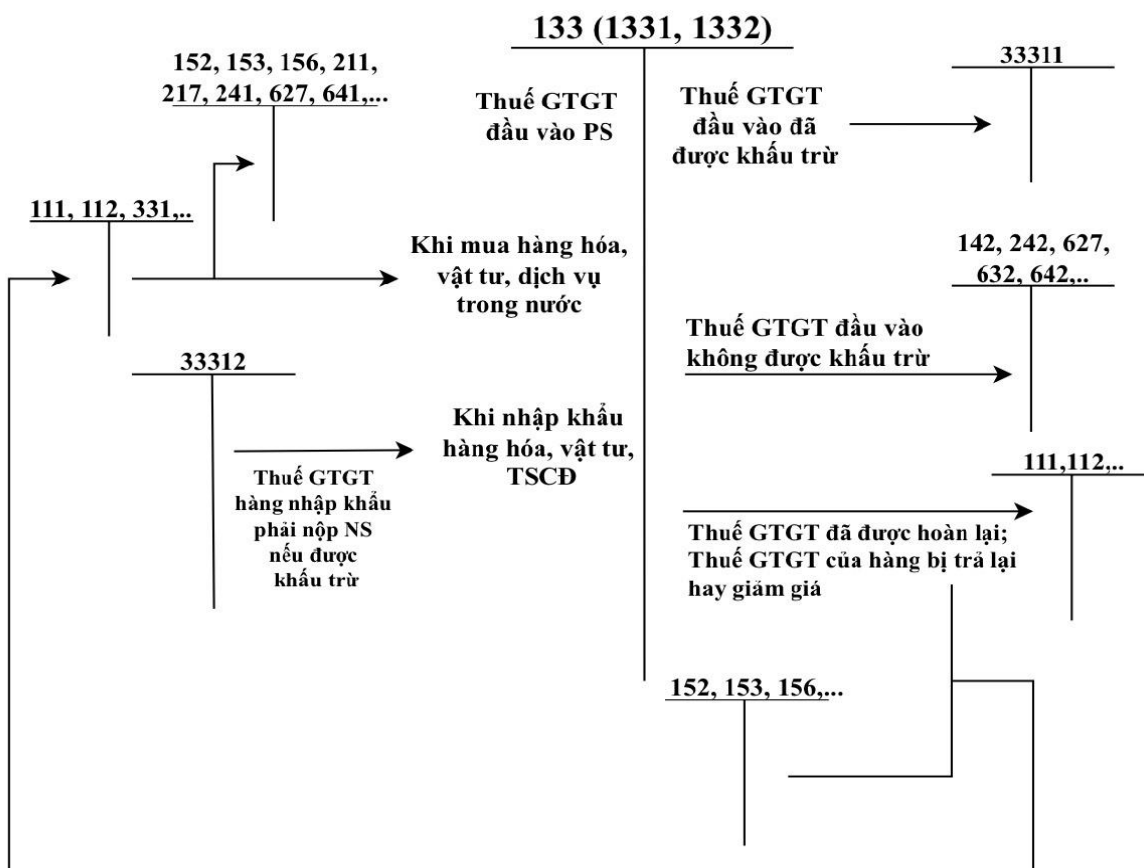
133 (1331, 1332)

152, 153, 156, 211, 217, 241, 627, 641,...

Thuế GTGT đầu vào PS

Thuế GTGT đầu vào đã được khấu trừ

33311

111, 112, 331,..

Khi mua hàng hóa, vật tư, dịch vụ trong nước

142, 242, 627, 632, 642,..

Thuế GTGT đầu vào không được khấu trừ

33312

Khi nhập khẩu hàng hóa, vật tư, TSCĐ

Thuế GTGT hàng nhập khẩu phải nộp NS nếu được khấu trừ

111,112,..

Thuế GTGT đã được hoàn lại; Thuế GTGT của hàng bị trả lại hay giảm giá

152, 153, 156,...